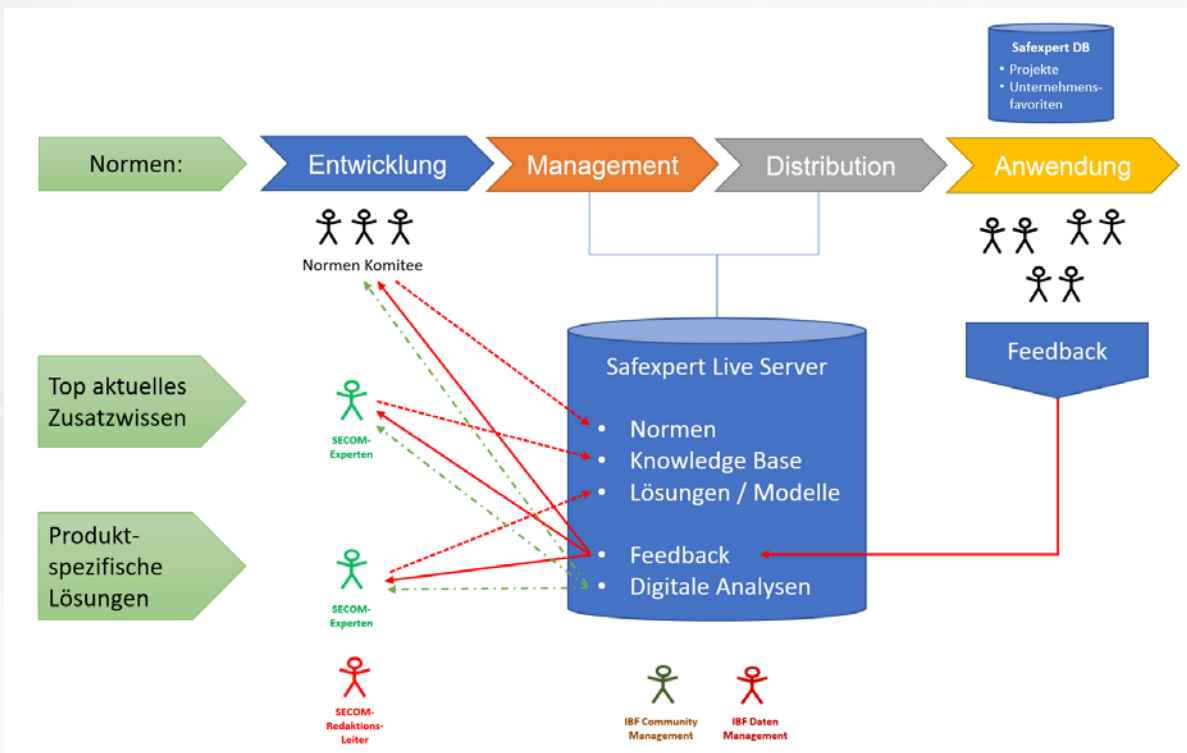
Safexpert DB
• Projekte
• Unternehmensfavoriten

Normen:

Entwicklung

Management

Distribution

Anwendung

Normen Komitee

Feedback

Top aktuelles Zusatzwissen

SECOM-Experten

Safexpert Live Server
• Normen
• Knowledge Base
• Lösungen / Modelle
• Feedback
• Digitale Analysen

Produkt-spezifische Lösungen

SECOM-Experten

SECOM-Redaktions-Leiter

IBF Community Management

IBF Daten Management